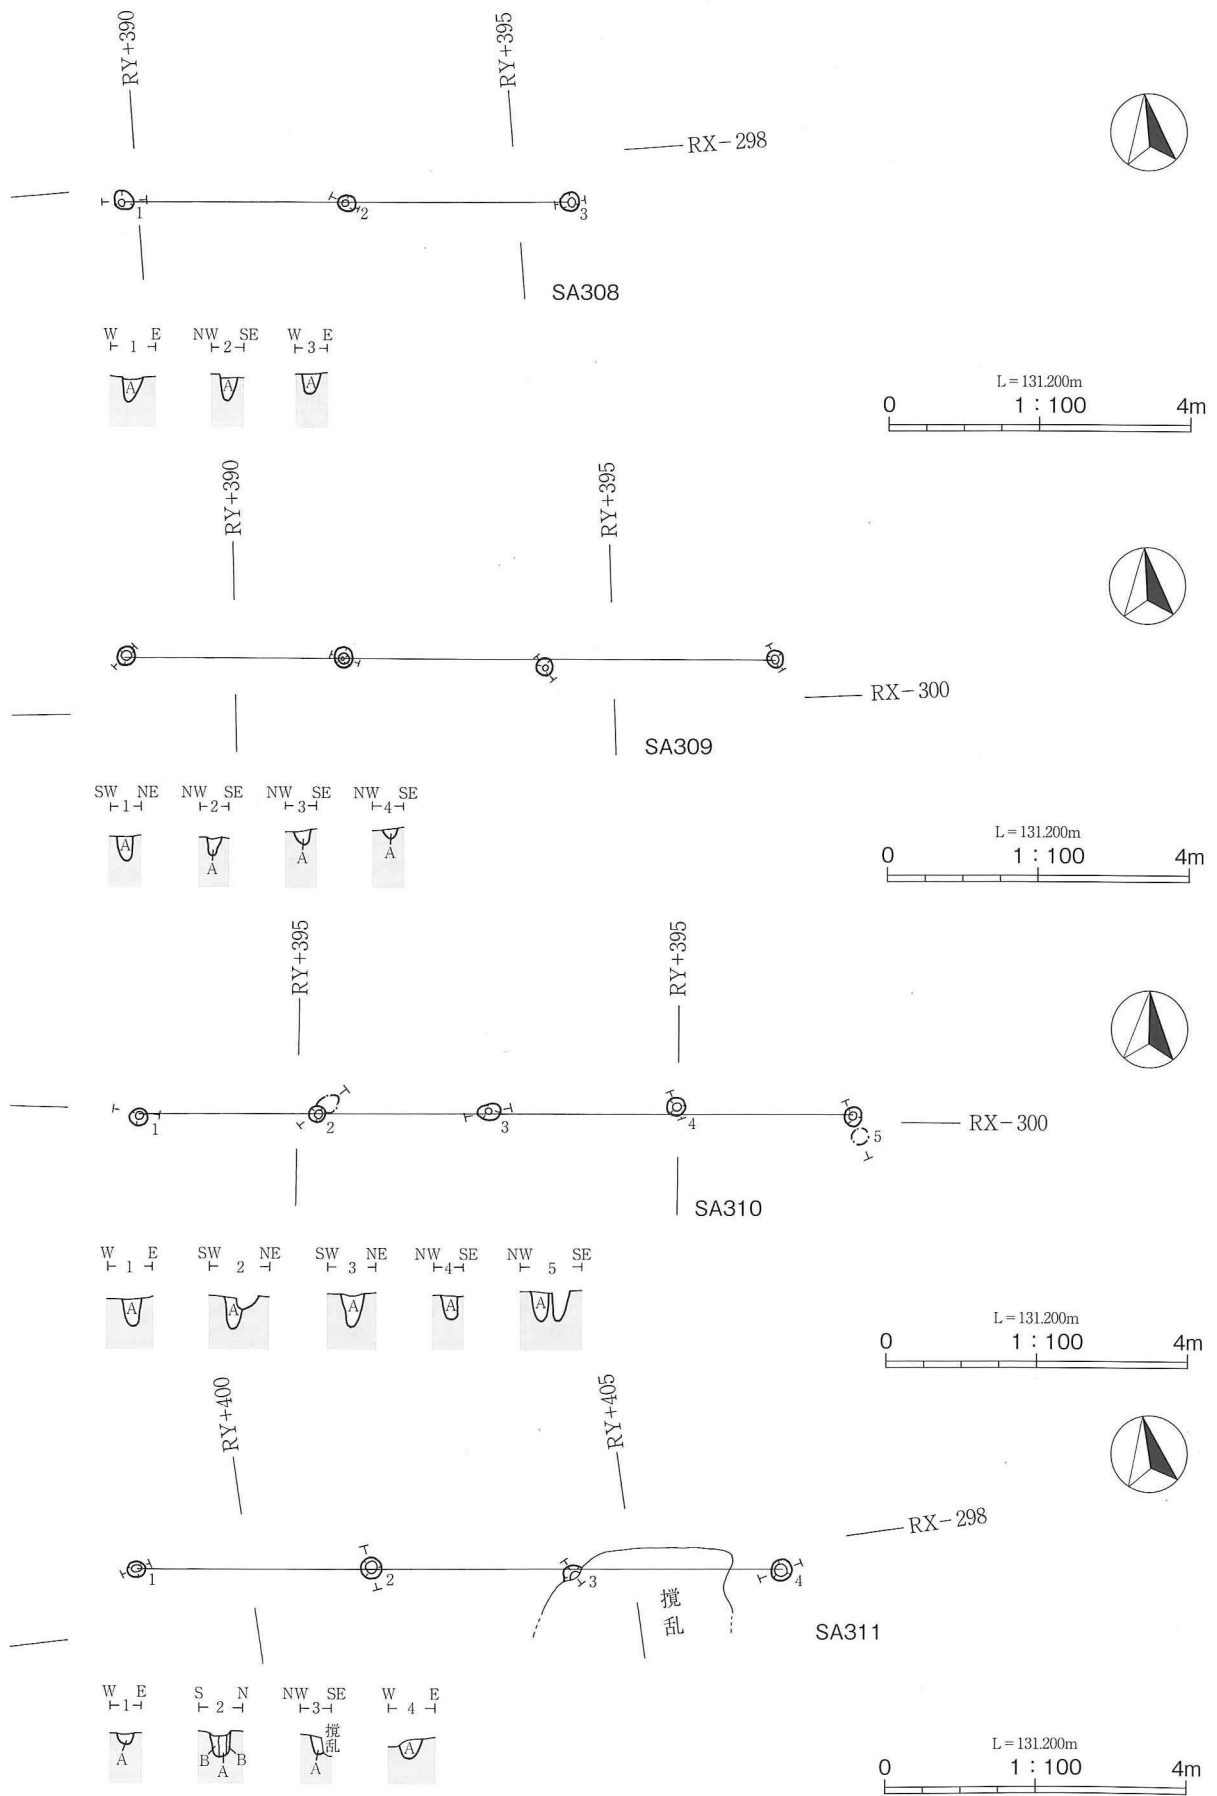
RY+390
RY+395
RX−298
1
2
3
SA308
W 1 E
NW 2 SE
W 3 E
A
A
A
L = 131.200m
0
1 : 100
4m

RY+390
RY+395
RX−300
SA309
SW 1 NE
NW 2 SE
NW 3 SE
NW 4 SE
A
A
A
A
L = 131.200m
0
1 : 100
4m

RY+395
RY+395
1
2
3
4
5
RX−300
SA310
W 1 E
SW 2 NE
SW 3 NE
NW 4 SE
NW 5 SE
A
A
A
A
A
L = 131.200m
0
1 : 100
4m

RY+400
RY+405
RX−298
1
2
3
4
撹乱
SA311
W 1 E
S 2 N
NW 3 SE
W 4 E
A
B A B
撹乱
A
A
L = 131.200m
0
1 : 100
4m